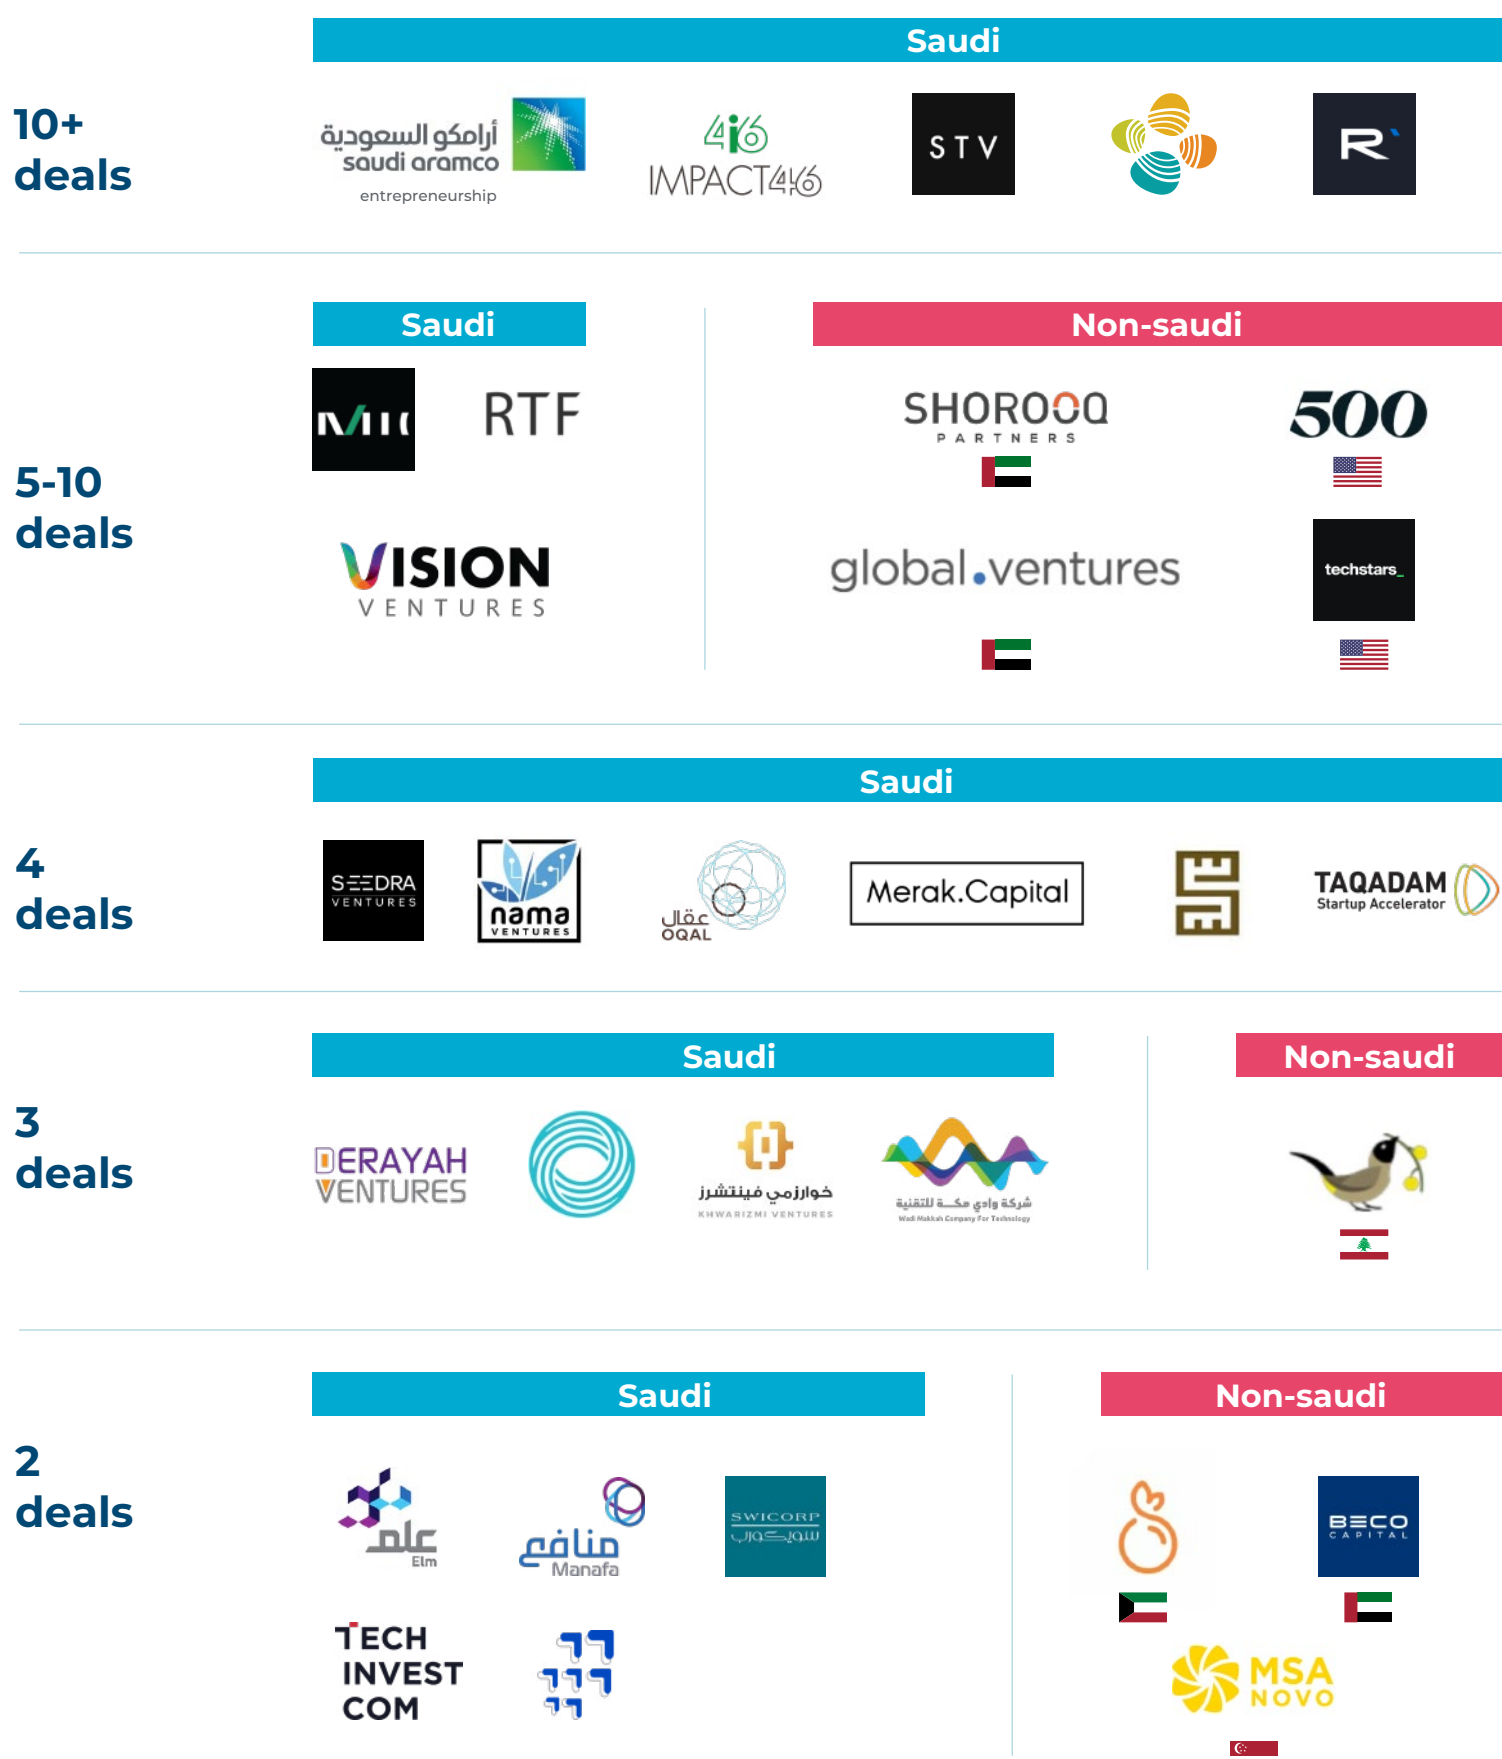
Saudi

10+ deals

أرامكو السعودية saudi aramco entrepreneurship

4i6 IMPACT46

STV

R

Saudi

Non-saudi

5-10 deals

MII

RTF

VISION VENTURES

SHOROOQ PARTNERS

500

global.ventures

techstars_

Saudi

4 deals

SEEDRA VENTURES

nama VENTURES

عقال OQAL

Merak.Capital

TAQADAM Startup Accelerator

Saudi

Non-saudi

3 deals

DERAYAH VENTURES

خوارزمي فينتشرز KHWARIZMI VENTURES

شركة وادي مكة للتقنية Wadi Makkah Company For Technology

Saudi

Non-saudi

2 deals

علم Elm

منافع Manafa

SWICORP سويكورب

TECH INVEST COM

BECO CAPITAL

MSA NOVO